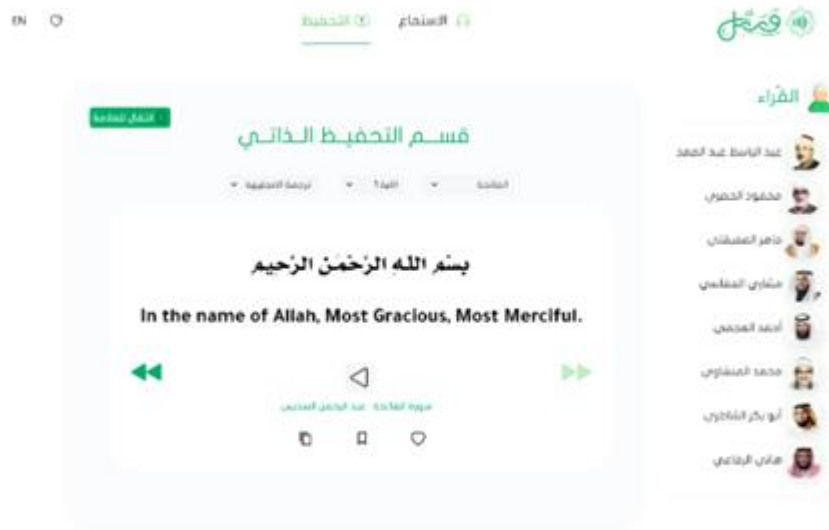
EN

التحفيظ الاستماع

رتّل

القرّاء

عبد الباسط عبد الصمد

محمود الحصري

ماهر المعيقلي

مشاري العفاسي

أحمد العجمي

محمد المنشاوي

أبو بكر الشاطري

هاني الرفاعي

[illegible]

قسم التحفيظ الذاتي

الفاتحة

الآية 1

ترجمة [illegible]

بِسْمِ اللَّهِ الرَّحْمَنِ الرَّحِيمِ

In the name of Allah, Most Gracious, Most Merciful.

سورة الفاتحة - عبد الرحمن السديس